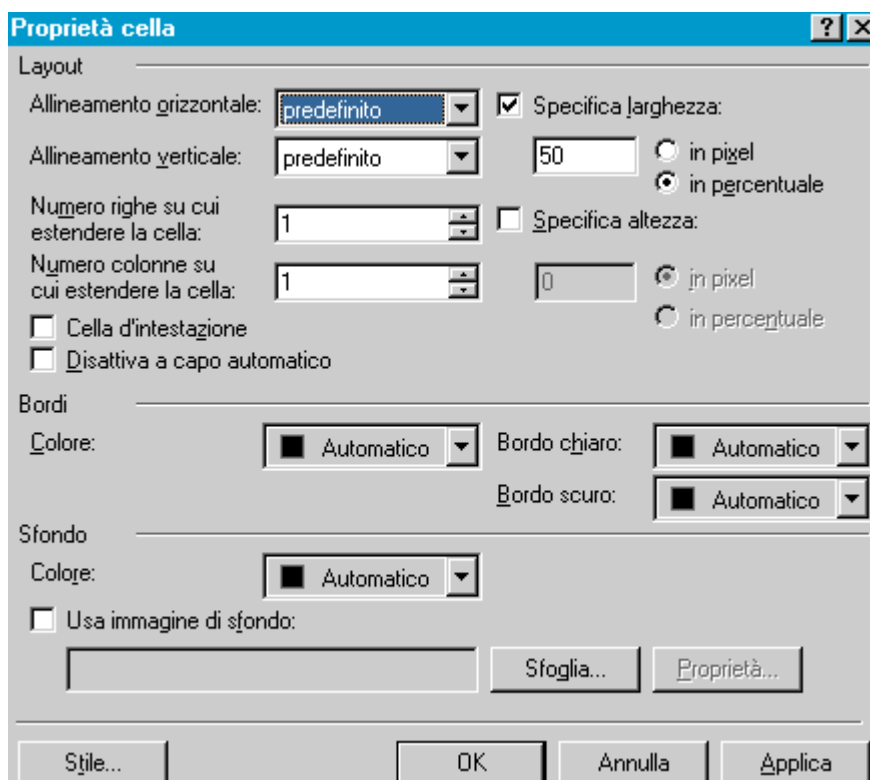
Proprietà cella

?

Layout

Allineamento orizzontale: predefinito

Specifica larghezza:

Allineamento verticale: predefinito

50

in pixel

in percentuale

Numero righe su cui estendere la cella: 1

Specifica altezza:

Numero colonne su cui estendere la cella: 1

0

in pixel

in percentuale

Cella d'intestazione

Disattiva a capo automatico

Bordi

Colore: Automatico

Bordo chiaro: Automatico

Bordo scuro: Automatico

Sfondo

Colore: Automatico

Usa immagine di sfondo:

Sfoglia...

Proprietà...

Stile...

OK

Annulla

Applica